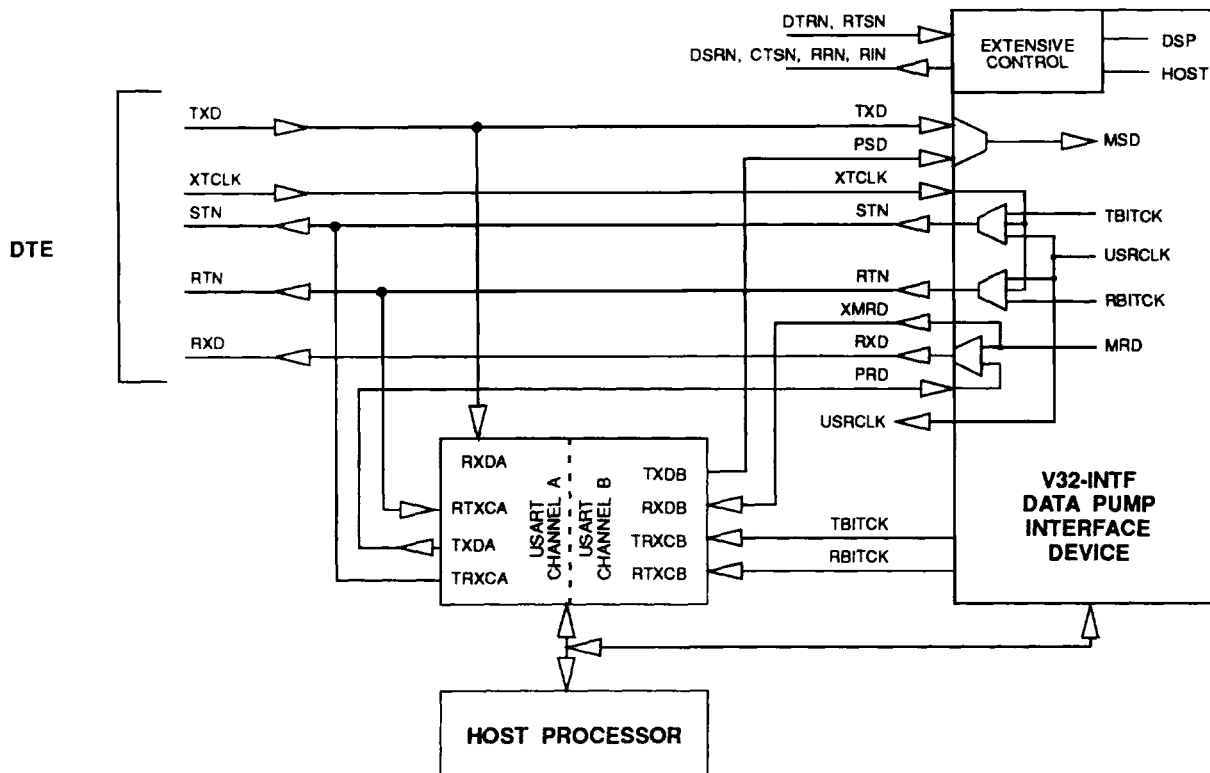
DTRN, RTSN
DSRN, CTSN, RRN, RIN
EXTENSIVE CONTROL
DSP
HOST

DTE

TXD
XTCLK
STN
RTN
RXD

TXD
PSD
MSD
XTCLK
STN
TBITCK
USRCLK
RTN
RBITCK
XMRD
RXD
MRD
PRD
USRCLK

RXDA
RTXCA
TXDA
TRXCA
USART CHANNEL A
USART CHANNEL B
TXDB
RXDB
TRXCB
RTXCB
TBITCK
RBITCK

V32-INTF DATA PUMP INTERFACE DEVICE

HOST PROCESSOR